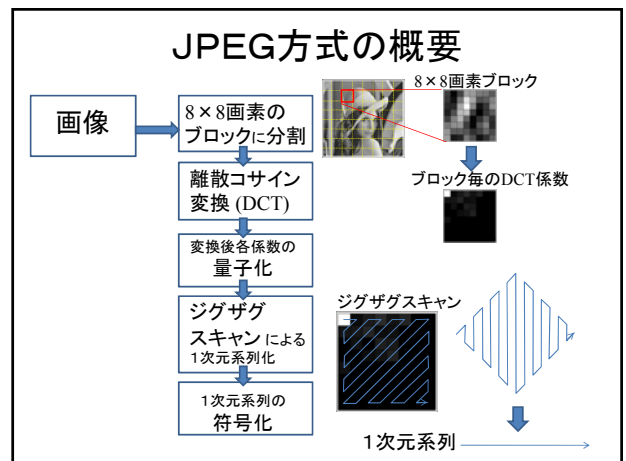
JPEG方式の概要

画像

8×8画素のブロックに分割

離散コサイン変換 (DCT)

変換後各係数の量子化

ジグザグスキャンによる1次元系列化

1次元系列の符号化

8×8画素ブロック

ブロック毎のDCT係数

ジグザグスキャン

1次元系列